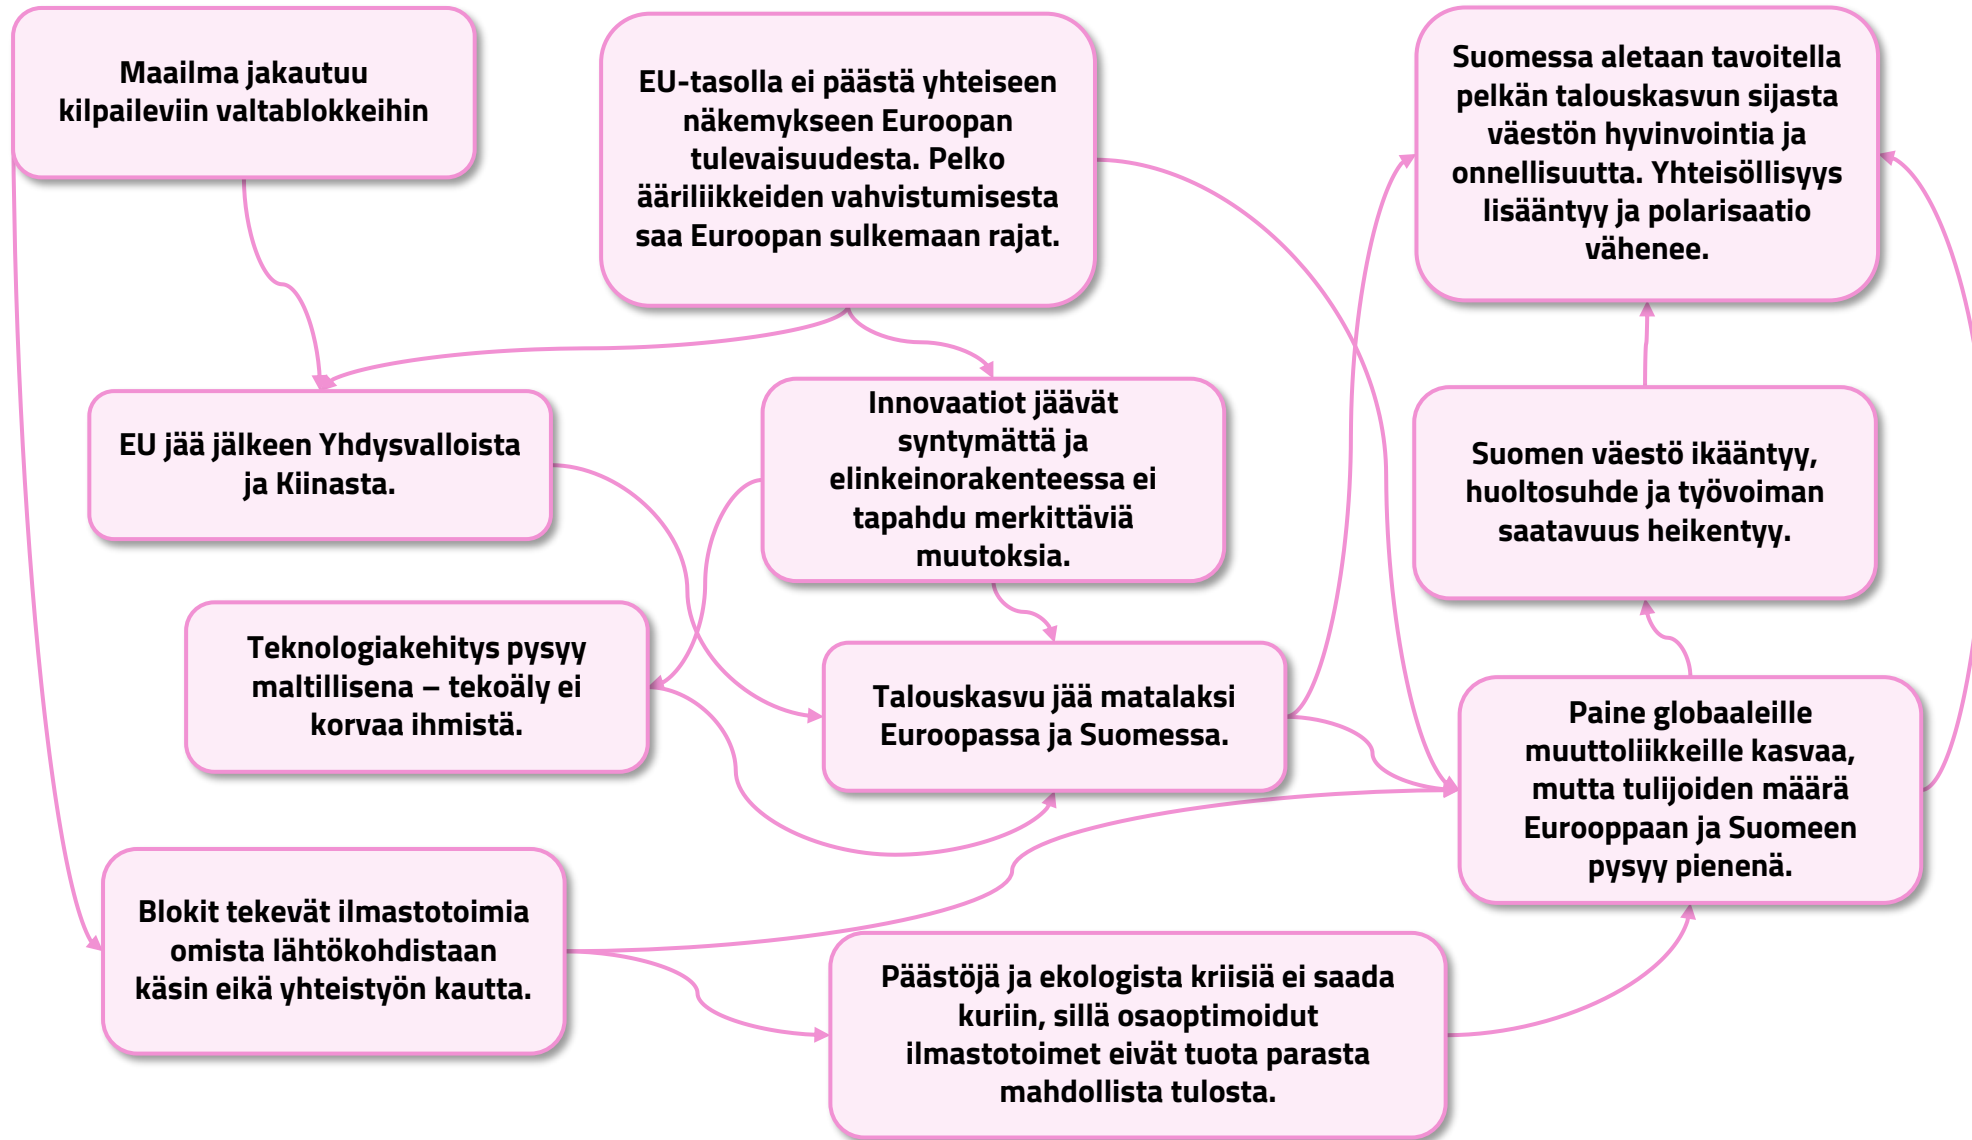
Maailma jakautuu kilpaileviin valtablokkeihin

EU-tasolla ei päästä yhteiseen näkemykseen Euroopan tulevaisuudesta. Pelko ääriliikkeiden vahvistumisesta saa Euroopan sulkemaan rajat.

Suomessa aletaan tavoitella pelkän talouskasvun sijasta väestön hyvinvointia ja onnellisuutta. Yhteisöllisyys lisääntyy ja polarisaatio vähenee.

EU jää jälkeen Yhdysvalloista ja Kiinasta.

Innovaatiot jäävät syntymättä ja elinkeinorakenteessa ei tapahdu merkittäviä muutoksia.

Suomen väestö ikääntyy, huoltosuhde ja työvoiman saatavuus heikentyy.

Teknologiakehitys pysyy maltillisena – tekoäly ei korvaa ihmistä.

Talouskasvu jää matalaksi Euroopassa ja Suomessa.

Paine globaaleille muuttoliikkeille kasvaa, mutta tulijoiden määrä Eurooppaan ja Suomeen pysyy pienenä.

Blokit tekevät ilmastotoimia omista lähtökohdistaan käsin eikä yhteistyön kautta.

Päästöjä ja ekologista kriisiä ei saada kuriin, sillä osaoptimoidut ilmastotoimet eivät tuota parasta mahdollista tulosta.